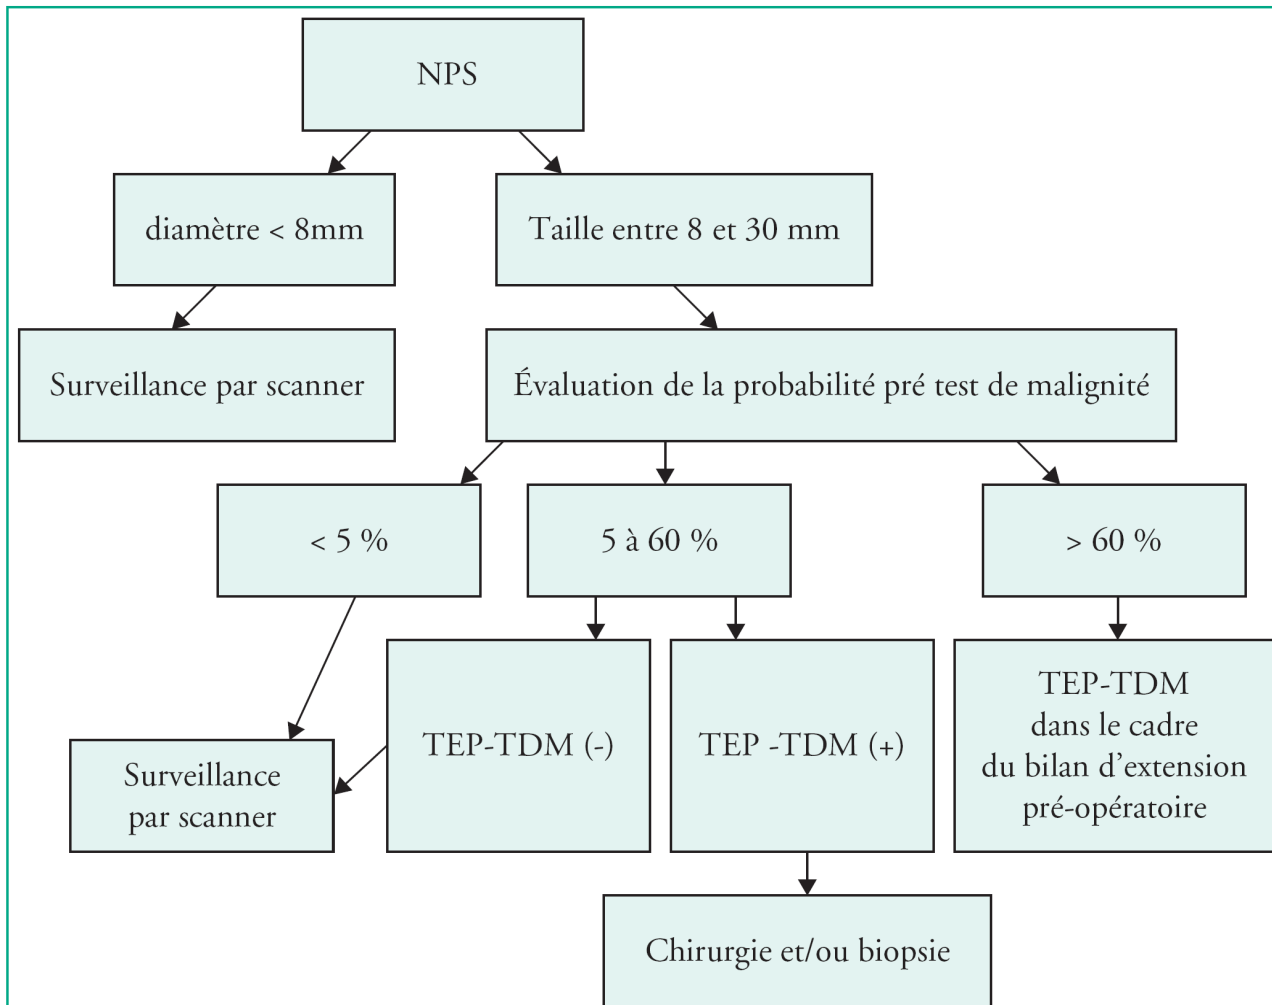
NPS

diamètre < 8mm

Taille entre 8 et 30 mm

Surveillance par scanner

Évaluation de la probabilité pré test de malignité

< 5 %

5 à 60 %

> 60 %

Surveillance par scanner

TEP-TDM (-)

TEP -TDM (+)

TEP-TDM dans le cadre du bilan d'extension pré-opératoire

Chirurgie et/ou biopsie